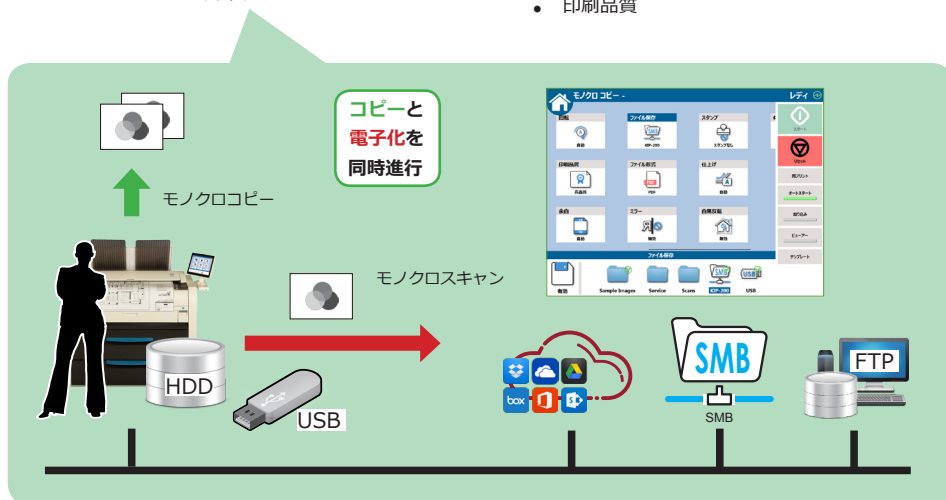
● 印刷品質

コピーと
電子化を
同時進行

モノクロコピー

モノクロスキャン

モノクロ コピー - レディ

回転
自動

ファイル保存
KIP-200

スタンプ
スタンプなし

スタート

リセット

印刷品質
自動

ファイル形式
自動

仕上げ
自動

再プリント

オートスタート

余白
自動

ミラー
無効

自動原稿
無効

割り込み

ビューアー

テンプレート

ファイル保存

無効 Sample Images Service Scans KIP-200 USB

HDD

USB

box

SMB

SMB

FTP